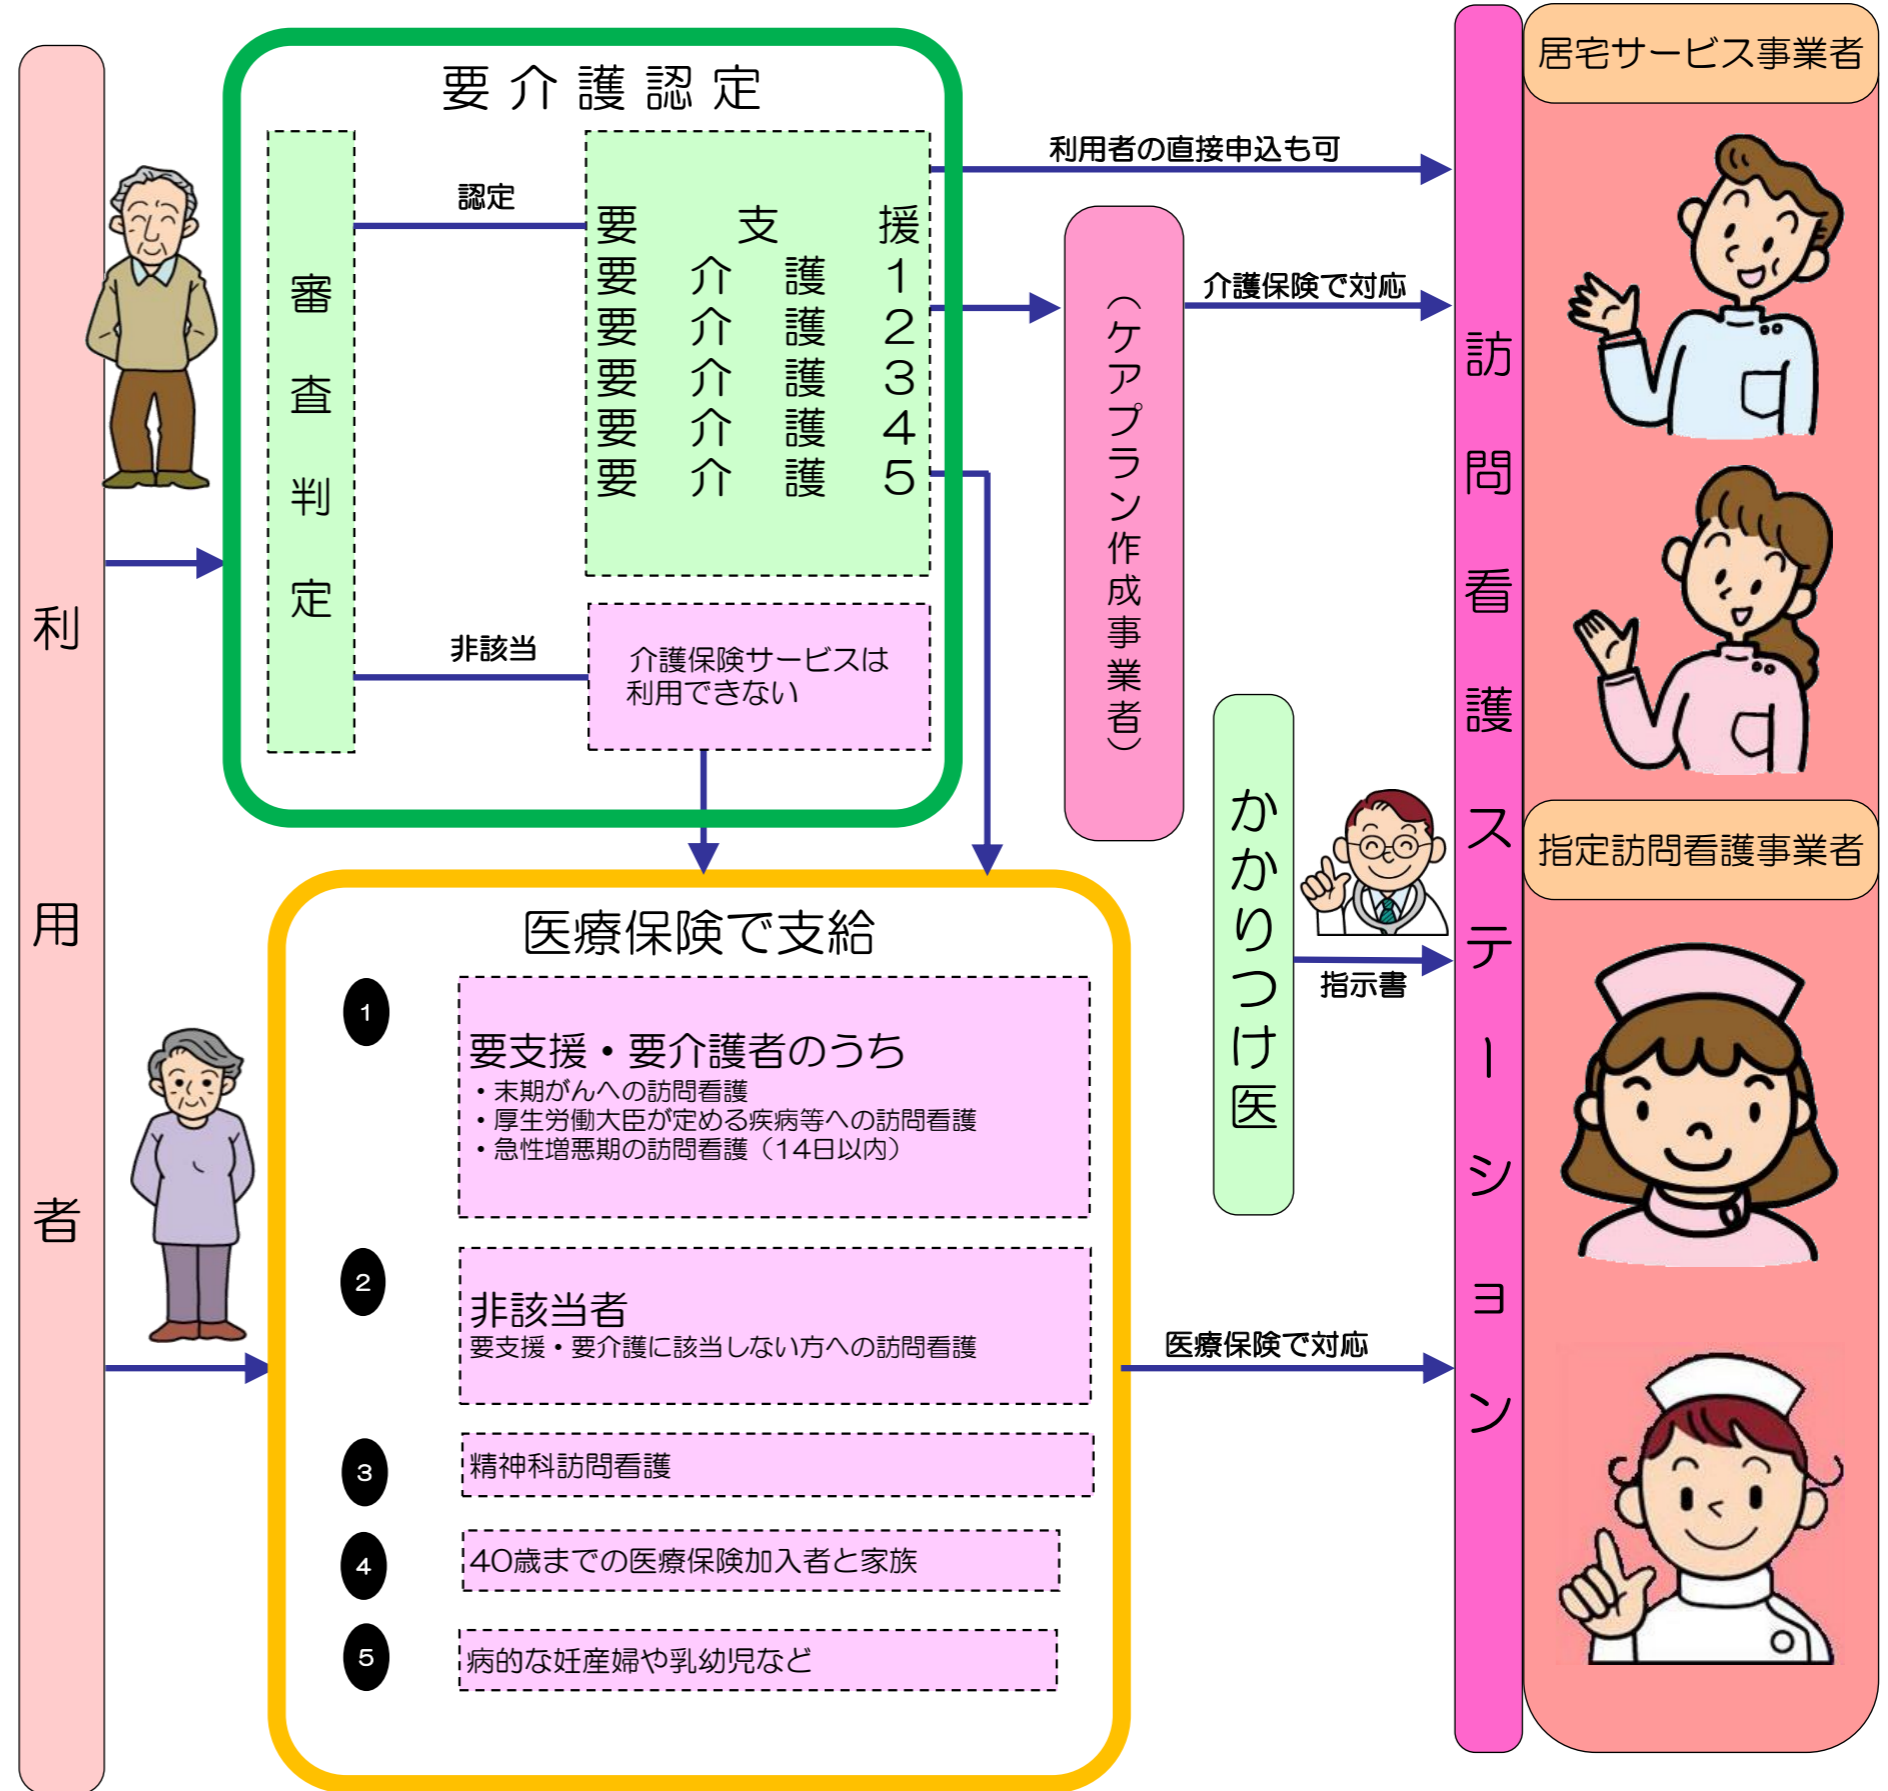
利用者

要介護認定

審査判定

認定

要支援
要介護1
要介護2
要介護3
要介護4
要介護5

非該当

介護保険サービスは利用できない

利用者の直接申込も可

（ケアプラン作成事業者）

介護保険で対応

かかりつけ医

指示書

医療保険で支給

1
要支援・要介護者のうち
・末期がんへの訪問看護
・厚生労働大臣が定める疾病等への訪問看護
・急性増悪期の訪問看護（14日以内）

2
非該当者
要支援・要介護に該当しない方への訪問看護

3
精神科訪問看護

4
40歳までの医療保険加入者と家族

5
病的な妊産婦や乳幼児など

医療保険で対応

訪問看護ステーション

居宅サービス事業者

指定訪問看護事業者